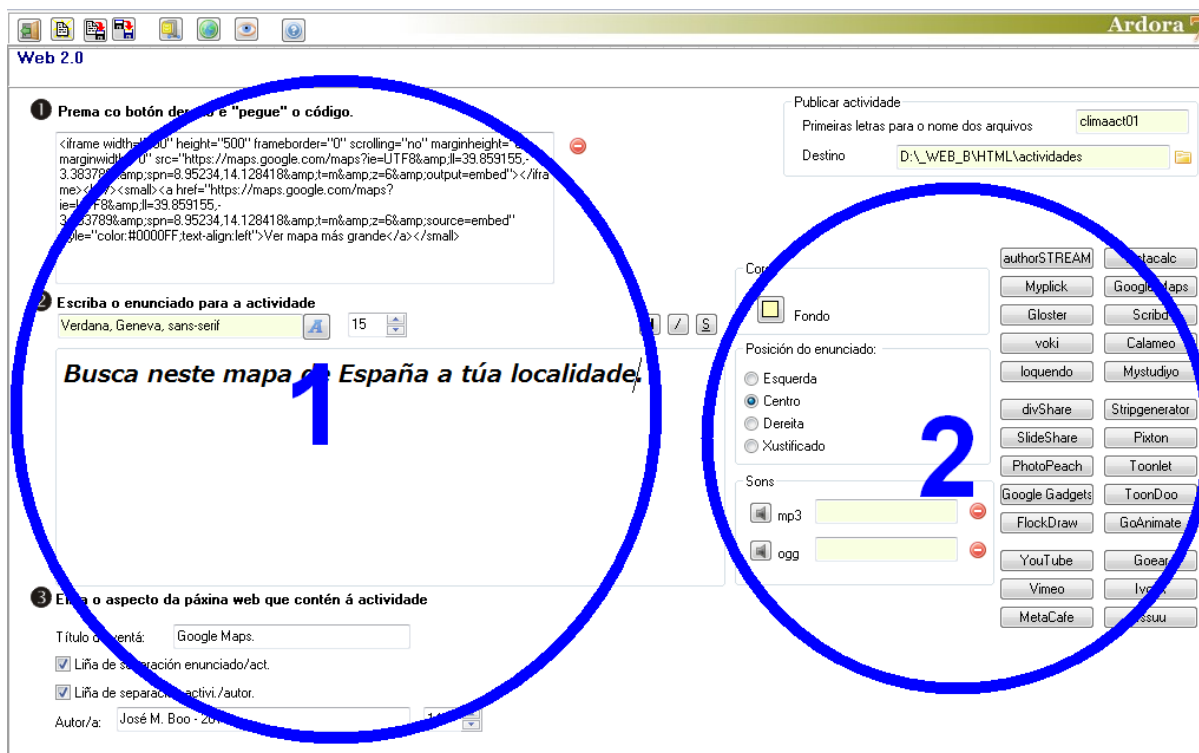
Ardora
Web 2.0

1 Prema co botón der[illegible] e "pegue" o código.

<iframe width="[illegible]0" height="500" frameborder="0" scrolling="no" marginheight="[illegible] marginwidth="0" src="https://maps.google.com/maps?ie=UTF8&amp;ll=39.859155,-3.38378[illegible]amp;spn=8.95234,14.128418&amp;t=m&amp;z=6&amp;output=embed"></iframe><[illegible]><small><a href="https://maps.google.com/maps?ie=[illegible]F8&amp;ll=39.859155,-3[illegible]3789&amp;spn=8.95234,14.128418&amp;t=m&amp;z=6&amp;source=embed" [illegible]yle="color:#0000FF;text-align:left">Ver mapa más grande</a></small>

2 Escriba o enunciado para a actividade
Verdana, Geneva, sans-serif
15
/ S

Busca neste mapa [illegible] España a túa localidade.

3 E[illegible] o aspecto da páxina web que contén á actividade
Título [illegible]entá: Google Maps.
Liña de se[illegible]ración enunciado/act.
Liña de separac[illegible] activi./autor.
Autor/a: José M. Boo - 20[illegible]

1

Publicar actividade
Primeiras letras para o nome dos arquivos climaact01
Destino D:\_WEB_B\HTML\actividades

Co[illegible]
Fondo
Posición do enunciado:
Esquerda
Centro
Dereita
Xustificado
Sons
mp3
ogg

authorSTREAM
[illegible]stacalc
Myplick
Google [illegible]aps
Gloster
Scribd
voki
Calameo
loquendo
Mystudiyo
divShare
Stripgenerator
SlideShare
Pixton
PhotoPeach
Toonlet
Google Gadgets
ToonDoo
FlockDraw
GoAnimate
YouTube
Goear
Vimeo
Iv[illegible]
MetaCafe
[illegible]ssuu

2